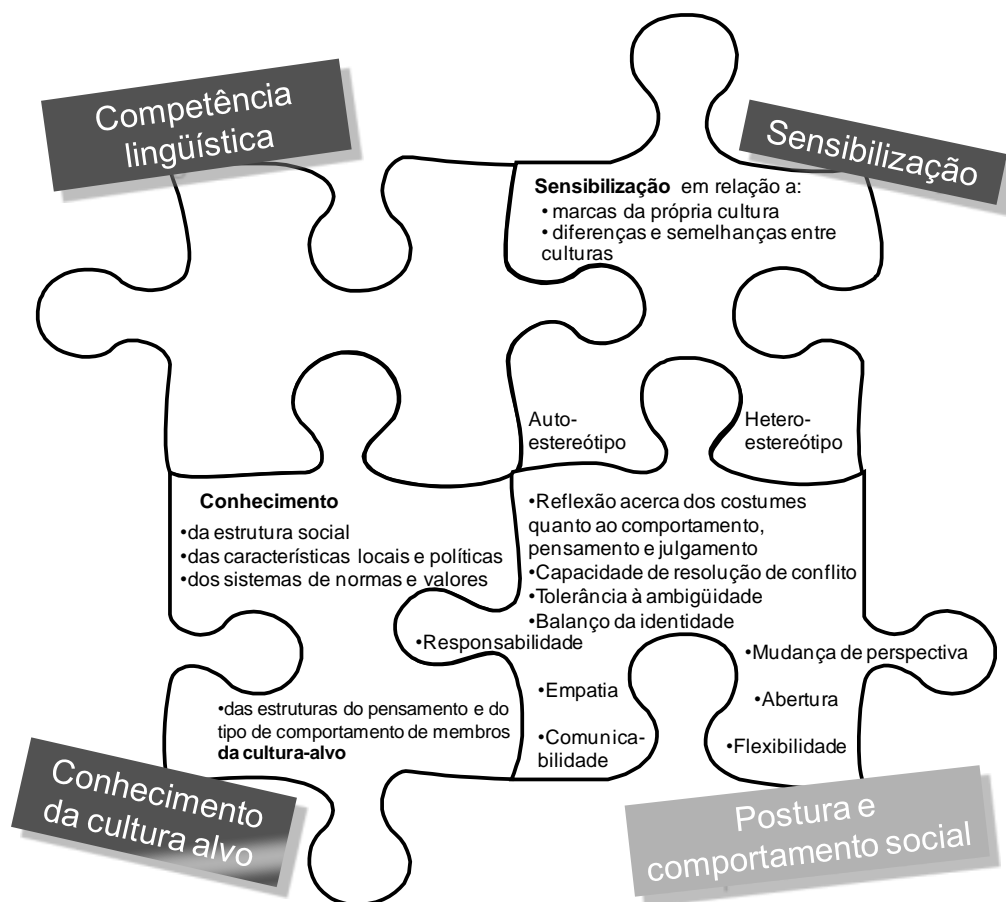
Competência lingüística

Sensibilização

**Sensibilização** em relação a:
• marcas da própria cultura
• diferenças e semelhanças entre culturas

Auto-estereótipo

Hetero-estereótipo

**Conhecimento**
•da estrutura social
•das características locais e políticas
•dos sistemas de normas e valores

•Reflexão acerca dos costumes quanto ao comportamento, pensamento e julgamento
•Capacidade de resolução de conflito
•Tolerância à ambigüidade
•Balanço da identidade

•Responsabilidade

•Empatia

•Comunica-bilidade

•Mudança de perspectiva

•Abertura

•Flexibilidade

•das estruturas do pensamento e do tipo de comportamento de membros **da cultura-alvo**

Conhecimento da cultura alvo

Postura e comportamento social